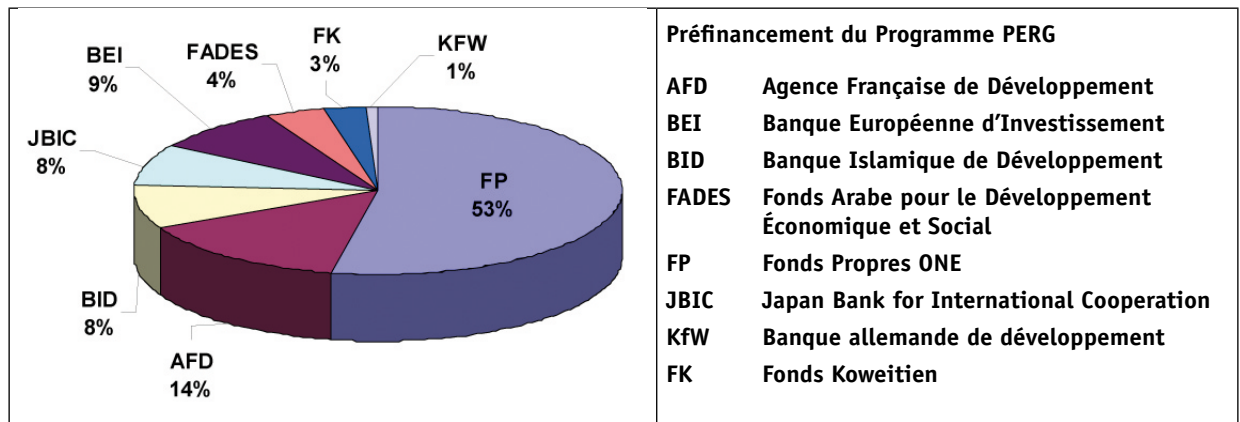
BEI
9%

FADES
4%

FK
3%

KFW
1%

JBIC
8%

FP
53%

BID
8%

AFD
14%

Préfinancement du Programme PERG

| | |
|---|---|
| AFD | Agence Française de Développement |
| BEI | Banque Européenne d'Investissement |
| BID | Banque Islamique de Développement |
| FADES | Fonds Arabe pour le Développement Économique et Social |
| FP | Fonds Propres ONE |
| JBIC | Japan Bank for International Cooperation |
| KfW | Banque allemande de développement |
| FK | Fonds Koweitien |